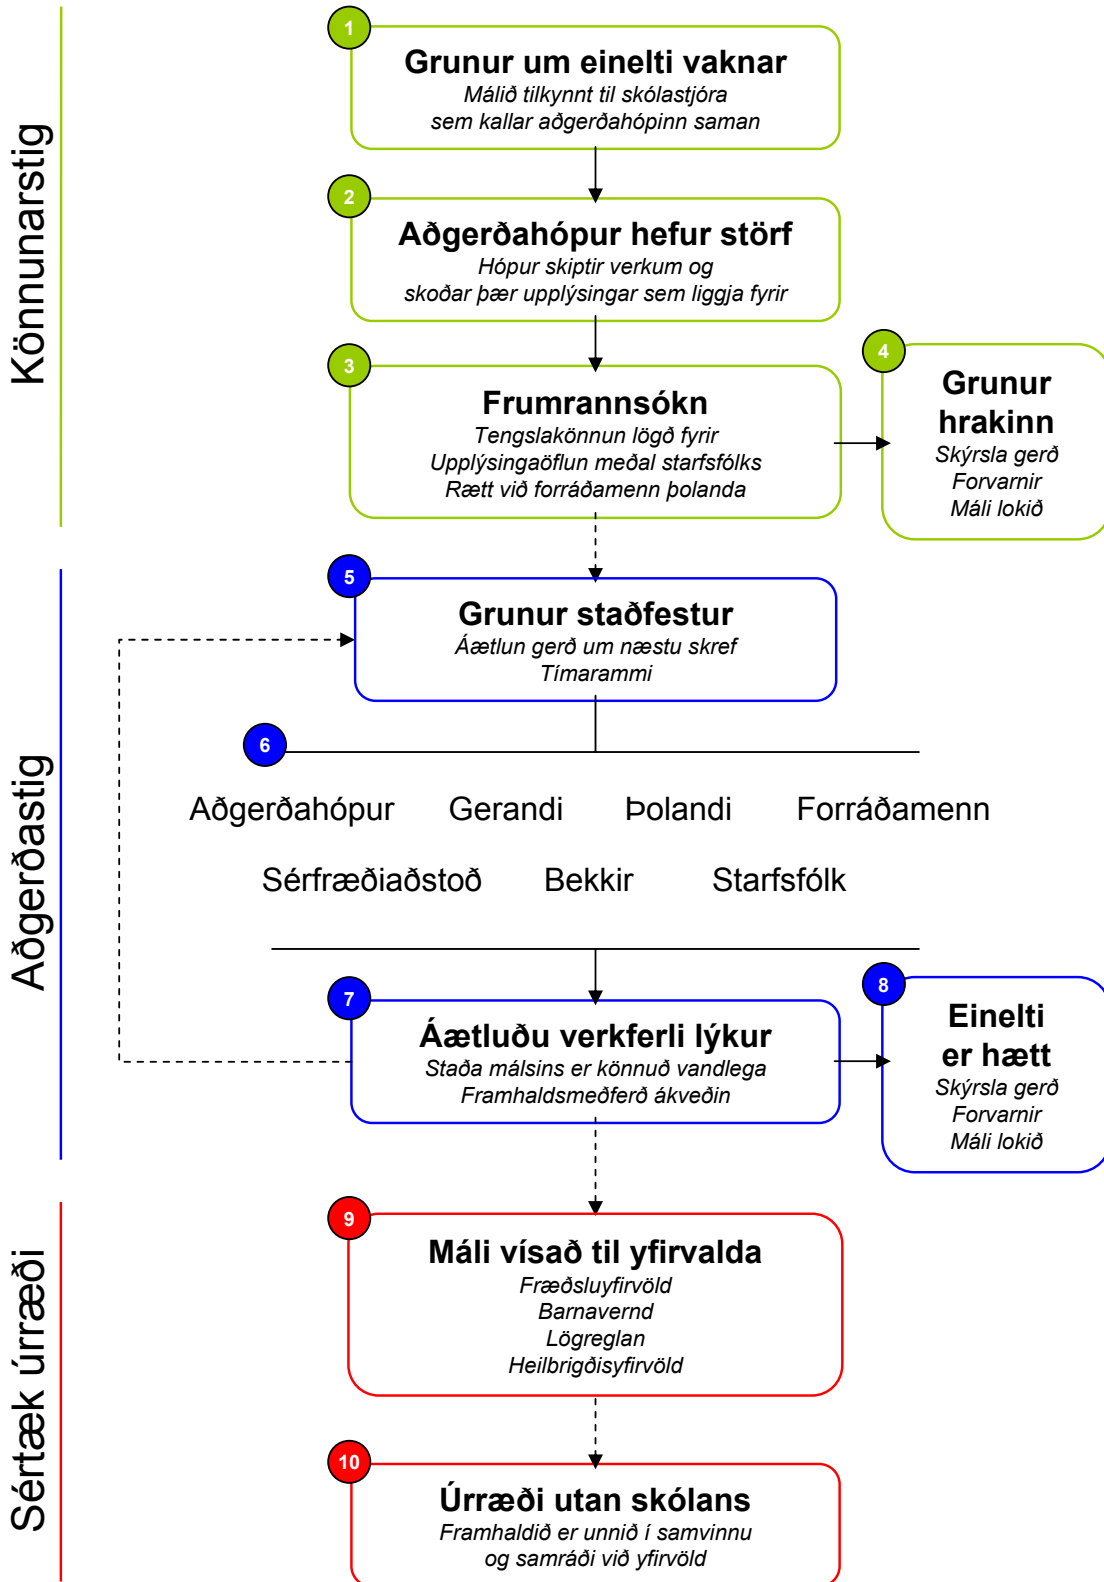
Könnunarstig

1
Grunur um einelti vaknar
Málið tilkynnt til skólastjóra sem kallar aðgerðahópinn saman

2
Aðgerðahópur hefur störf
Hópur skiptir verkum og skoðar þær upplýsingar sem liggja fyrir

3
Frumrannsókn
Tengslakönnun lögð fyrir
Upplýsingaöflun meðal starfsfólks
Rætt við forráðamenn þolanda

4
Grunur hrakinn
Skýrsla gerð
Forvarnir
Máli lokið

Aðgerðastig

5
Grunur staðfestur
Áætlun gerð um næstu skref
Tímarammi

6
Aðgerðahópur Gerandi Þolandi Forráðamenn
Sérfræðiaðstoð Bekkir Starfsfólk

7
Áætluðu verkferli lýkur
Staða málsins er könnuð vandlega
Framhaldsmeðferð ákveðin

8
Einelti er hætt
Skýrsla gerð
Forvarnir
Máli lokið

Sértæk úrræði

9
Máli vísað til yfirvalda
Fræðsluyfirvöld
Barnavernd
Lögreglan
Heilbrigðisyfirvöld

10
Úrræði utan skólans
Framhaldið er unnið í samvinnu og samráði við yfirvöld